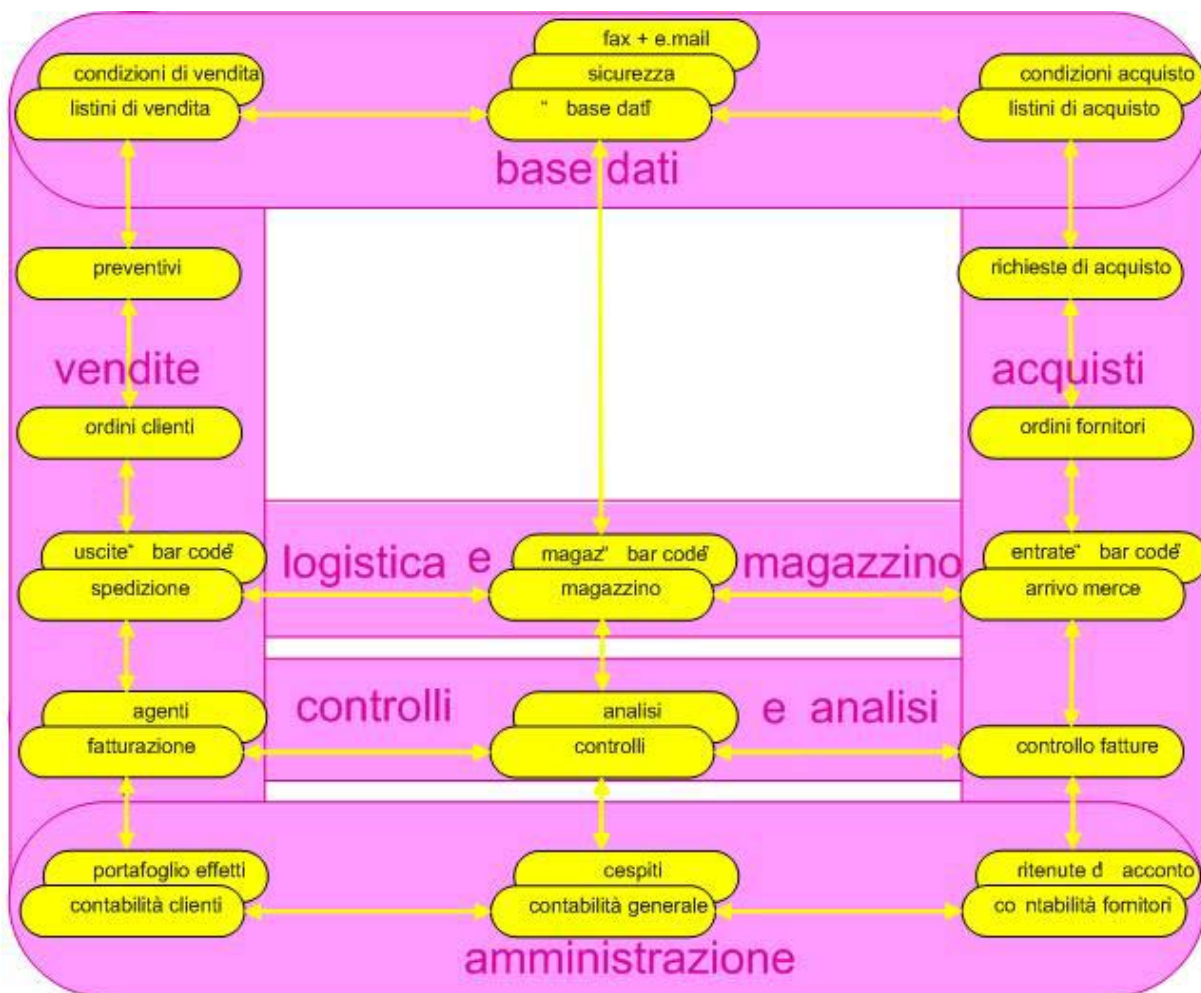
fax + e.mail
condizioni di vendita
sicurezza
condizioni acquisto
listini di vendita
" base dati"
listini di acquisto
base dati
preventivi
richieste di acquisto
vendite
acquisti
ordini clienti
ordini fornitori
uscite" bar code"
magaz" bar code"
entrate" bar code"
logistica e
magazzino
spedizione
magazzino
arrivo merce
controlli
e analisi
agenti
analisi
fatturazione
controlli
controllo fatture
portafoglio effetti
cespiti
ritenute d acconto
contabilità clienti
contabilità generale
co ntabilità fornitori
amministrazione